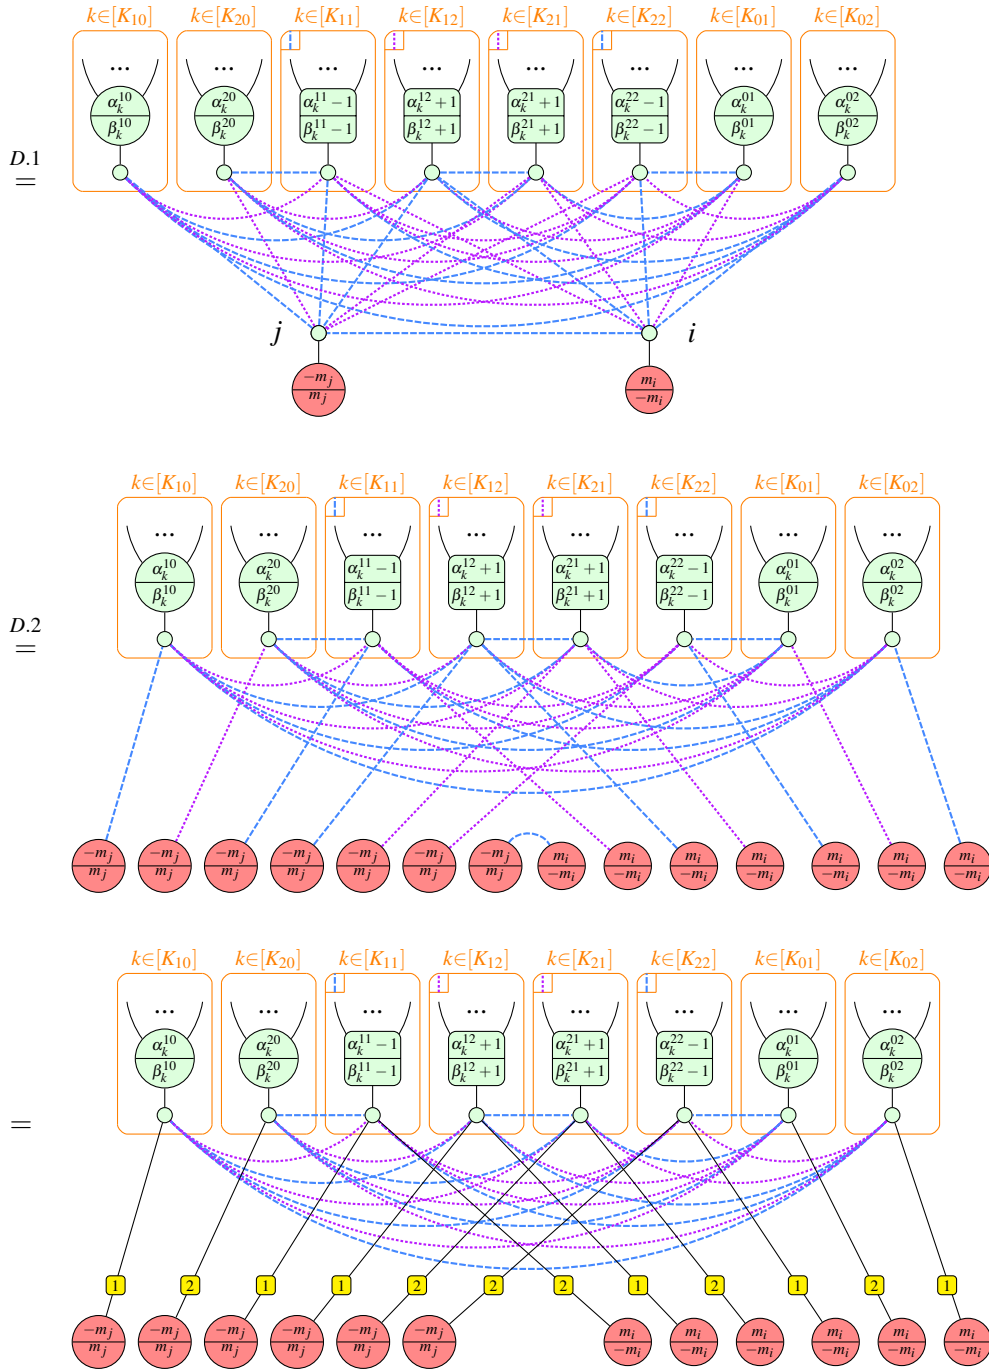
$k\in[K_{10}]$ $k\in[K_{20}]$ $k\in[K_{11}]$ $k\in[K_{12}]$ $k\in[K_{21}]$ $k\in[K_{22}]$ $k\in[K_{01}]$ $k\in[K_{02}]$

...
$\alpha_k^{10}$ $\beta_k^{10}$ $\alpha_k^{20}$ $\beta_k^{20}$ $\alpha_k^{11}-1$ $\beta_k^{11}-1$ $\alpha_k^{12}+1$ $\beta_k^{12}+1$ $\alpha_k^{21}+1$ $\beta_k^{21}+1$ $\alpha_k^{22}-1$ $\beta_k^{22}-1$ $\alpha_k^{01}$ $\beta_k^{01}$ $\alpha_k^{02}$ $\beta_k^{02}$

$\overset{D.1}{=}$

$j$ $i$

$-m_j$ $m_j$ $m_i$ $-m_i$

$k\in[K_{10}]$ $k\in[K_{20}]$ $k\in[K_{11}]$ $k\in[K_{12}]$ $k\in[K_{21}]$ $k\in[K_{22}]$ $k\in[K_{01}]$ $k\in[K_{02}]$

...
$\alpha_k^{10}$ $\beta_k^{10}$ $\alpha_k^{20}$ $\beta_k^{20}$ $\alpha_k^{11}-1$ $\beta_k^{11}-1$ $\alpha_k^{12}+1$ $\beta_k^{12}+1$ $\alpha_k^{21}+1$ $\beta_k^{21}+1$ $\alpha_k^{22}-1$ $\beta_k^{22}-1$ $\alpha_k^{01}$ $\beta_k^{01}$ $\alpha_k^{02}$ $\beta_k^{02}$

$\overset{D.2}{=}$

$-m_j$ $m_j$ $-m_j$ $m_j$ $-m_j$ $m_j$ $-m_j$ $m_j$ $-m_j$ $m_j$ $-m_j$ $m_j$ $-m_j$ $m_j$ $m_i$ $-m_i$ $m_i$ $-m_i$ $m_i$ $-m_i$ $m_i$ $-m_i$ $m_i$ $-m_i$ $m_i$ $-m_i$ $m_i$ $-m_i$

$k\in[K_{10}]$ $k\in[K_{20}]$ $k\in[K_{11}]$ $k\in[K_{12}]$ $k\in[K_{21}]$ $k\in[K_{22}]$ $k\in[K_{01}]$ $k\in[K_{02}]$

...
$\alpha_k^{10}$ $\beta_k^{10}$ $\alpha_k^{20}$ $\beta_k^{20}$ $\alpha_k^{11}-1$ $\beta_k^{11}-1$ $\alpha_k^{12}+1$ $\beta_k^{12}+1$ $\alpha_k^{21}+1$ $\beta_k^{21}+1$ $\alpha_k^{22}-1$ $\beta_k^{22}-1$ $\alpha_k^{01}$ $\beta_k^{01}$ $\alpha_k^{02}$ $\beta_k^{02}$

=

1 2 1 1 2 2 2 1 2 1 2 1

$-m_j$ $m_j$ $-m_j$ $m_j$ $-m_j$ $m_j$ $-m_j$ $m_j$ $-m_j$ $m_j$ $-m_j$ $m_j$ $m_i$ $-m_i$ $m_i$ $-m_i$ $m_i$ $-m_i$ $m_i$ $-m_i$ $m_i$ $-m_i$ $m_i$ $-m_i$